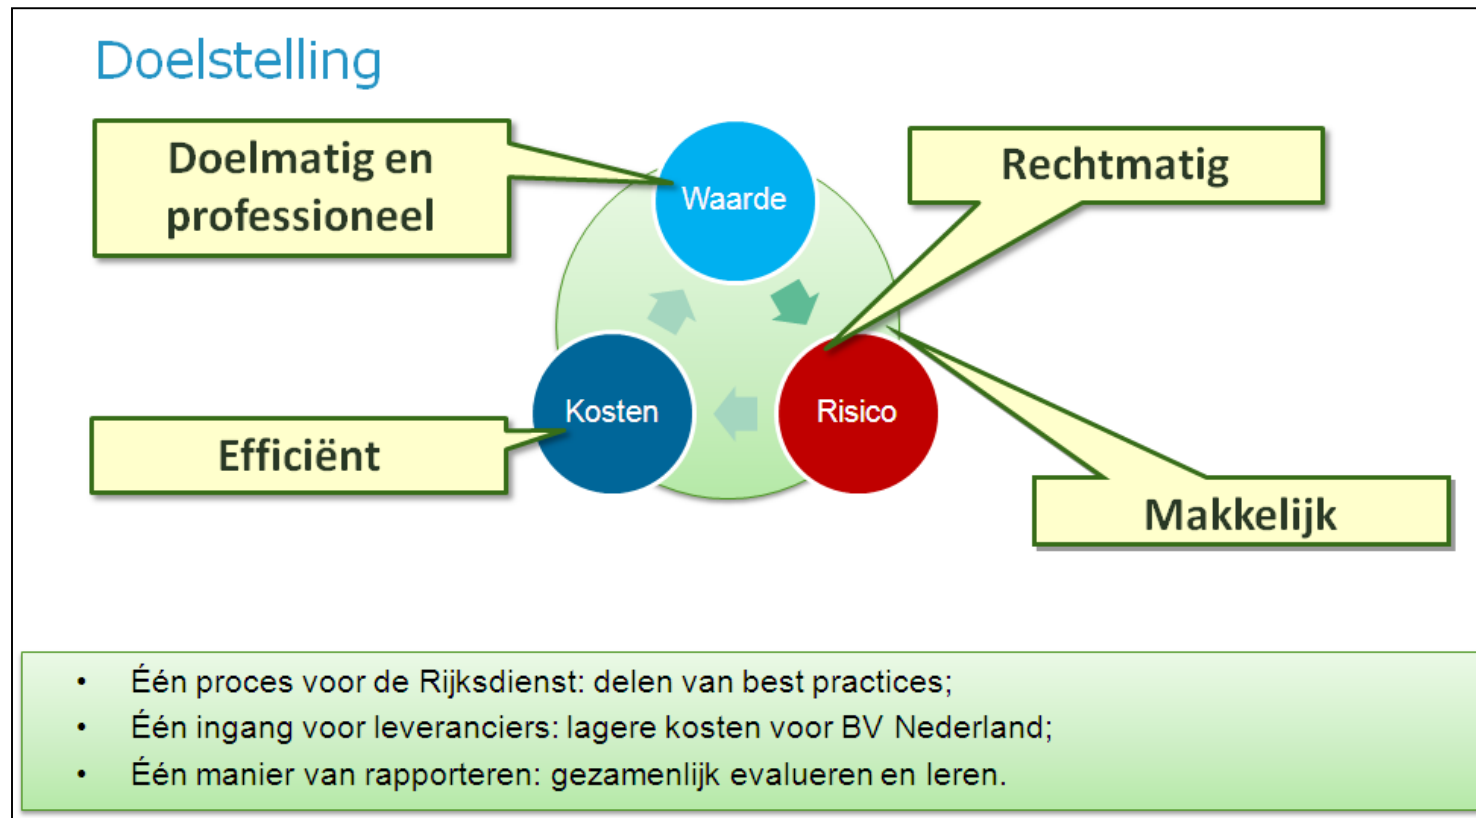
Doelstelling

Doelmatig en professioneel

Waarde

Rechtmatig

Kosten

Risico

Efficiënt

Makkelijk

- Één proces voor de Rijksdienst: delen van best practices;
- Één ingang voor leveranciers: lagere kosten voor BV Nederland;
- Één manier van rapporteren: gezamenlijk evalueren en leren.